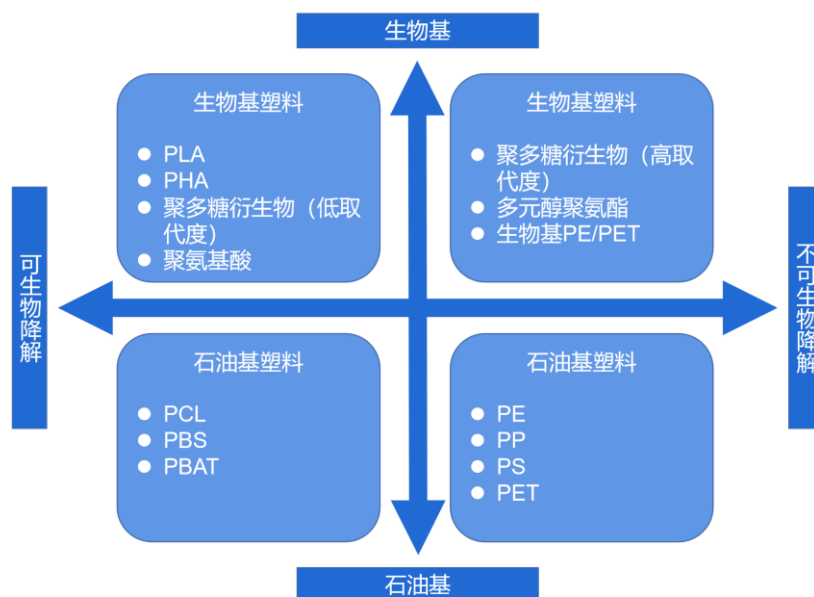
生物基

生物基塑料
- PLA
- PHA
- 聚多糖衍生物（低取代度）
- 聚氨基酸

生物基塑料
- 聚多糖衍生物（高取代度）
- 多元醇聚氨酯
- 生物基PE/PET

可生物降解

不可生物降解

石油基塑料
- PCL
- PBS
- PBAT

石油基塑料
- PE
- PP
- PS
- PET

石油基